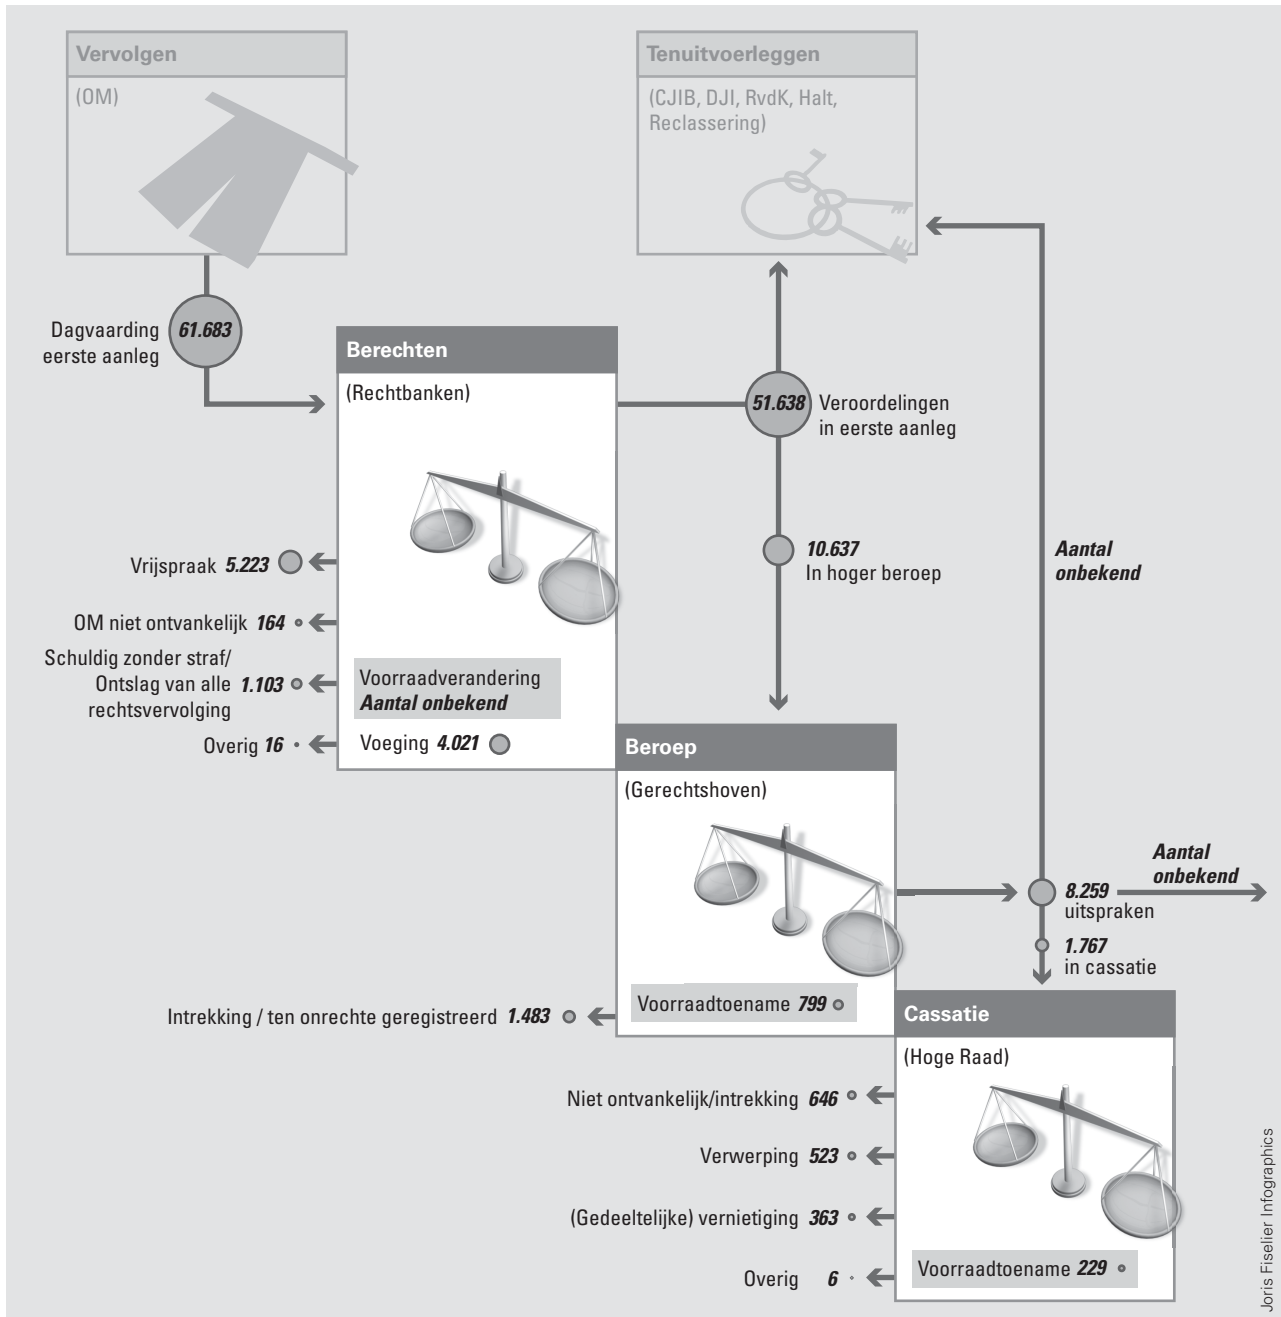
Vervolgen
(OM)

Tenuitvoerleggen
(CJIB, DJI, RvdK, Halt, Reclassering)

Dagvaarding eerste aanleg 61.683

Berechten
(Rechtbanken)

51.638 Veroordelingen in eerste aanleg

10.637 In hoger beroep

Aantal onbekend

Vrijspraak 5.223
OM niet ontvankelijk 164
Schuldig zonder straf/ Ontslag van alle rechtsvervolging 1.103
Overig 16

Voorraadverandering Aantal onbekend
Voeging 4.021

Beroep
(Gerechtshoven)

Aantal onbekend
8.259 uitspraken
1.767 in cassatie

Intrekking / ten onrechte geregistreerd 1.483
Voorraadtoename 799

Cassatie
(Hoge Raad)

Niet ontvankelijk/intrekking 646
Verwerping 523
(Gedeeltelijke) vernietiging 363
Overig 6
Voorraadtoename 229

Joris Fiselier Infographics